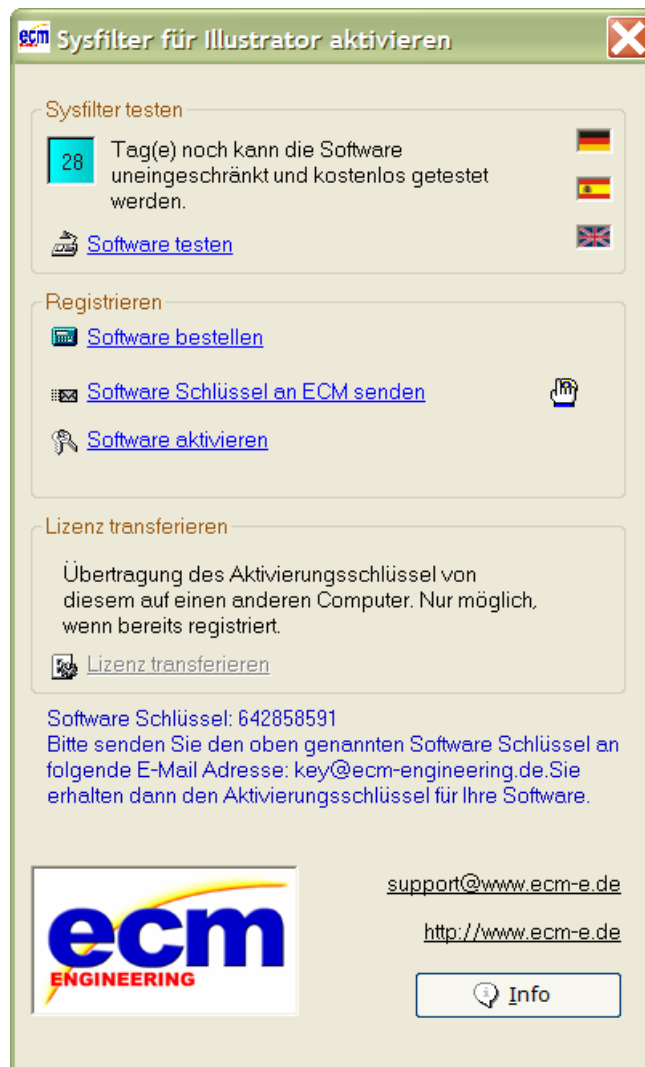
ecm Sysfilter für Illustrator aktivieren

Sysfilter testen

28 Tag(e) noch kann die Software uneingeschränkt und kostenlos getestet werden.

Software testen

Registrieren

Software bestellen

Software Schlüssel an ECM senden

Software aktivieren

Lizenz transferieren

Übertragung des Aktivierungsschlüssel von diesem auf einen anderen Computer. Nur möglich, wenn bereits registriert.

Lizenz transferieren

Software Schlüssel: 642858591
Bitte senden Sie den oben genannten Software Schlüssel an folgende E-Mail Adresse: key@ecm-engineering.de.Sie erhalten dann den Aktivierungsschlüssel für Ihre Software.

ecm ENGINEERING

support@www.ecm-e.de

http://www.ecm-e.de

Info